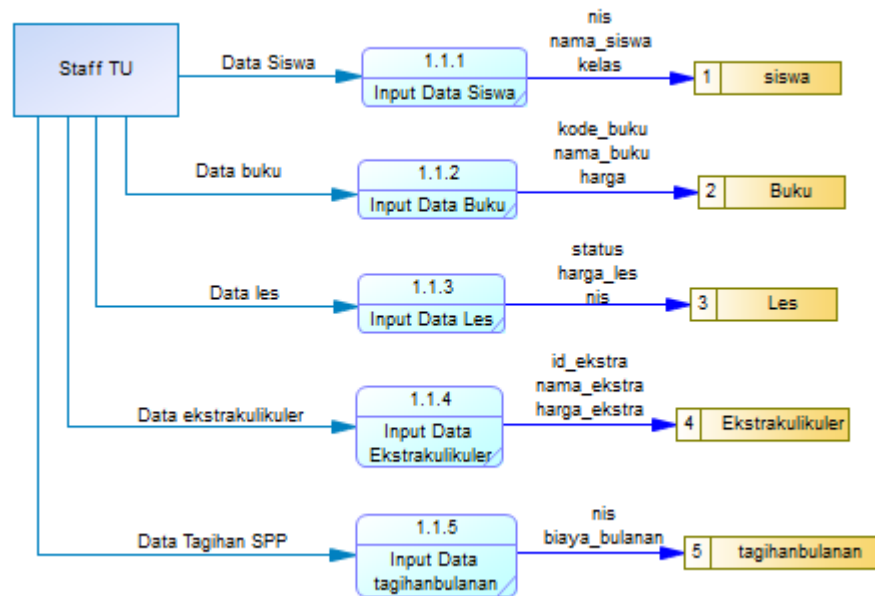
Staff TU

Data Siswa

1.1.1
Input Data Siswa

nis
nama_siswa
kelas

1 siswa

Data buku

1.1.2
Input Data Buku

kode_buku
nama_buku
harga

2 Buku

Data les

1.1.3
Input Data Les

status
harga_les
nis

3 Les

Data ekstrakulikuler

1.1.4
Input Data Ekstrakulikuler

id_ekstra
nama_ekstra
harga_ekstra

4 Ekstrakulikuler

Data Tagihan SPP

1.1.5
Input Data tagihanbulanan

nis
biaya_bulanan

5 tagihanbulanan